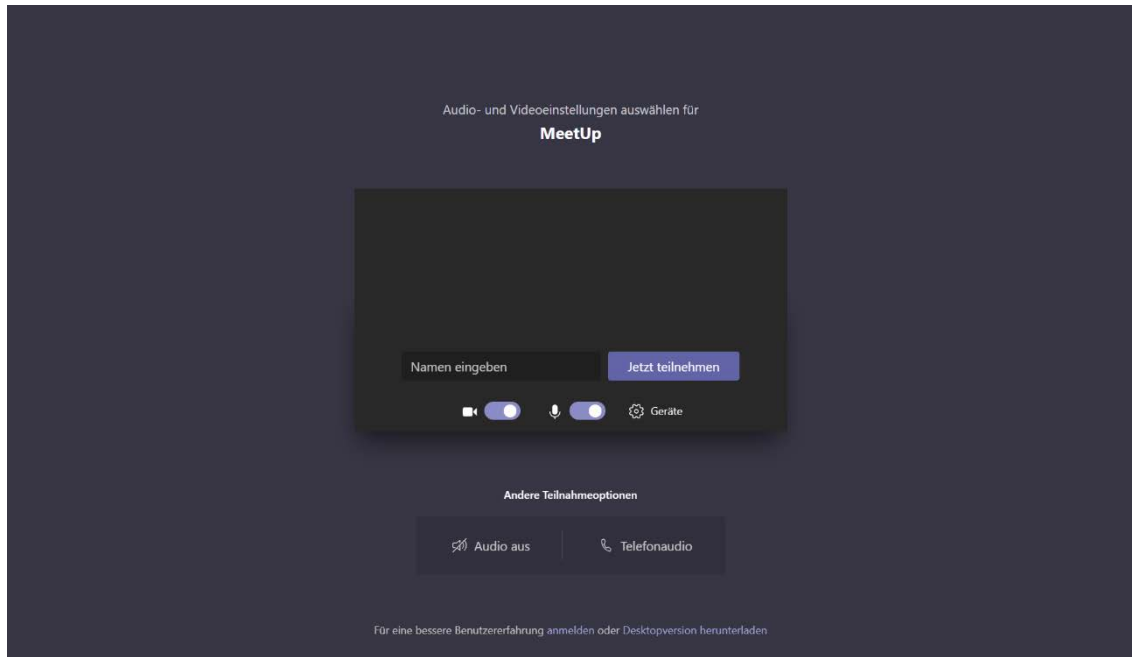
Audio- und Videoeinstellungen auswählen für

MeetUp

Namen eingeben

Jetzt teilnehmen

Geräte

Andere Teilnahmeoptionen

Audio aus

Telefonaudio

Für eine bessere Benutzererfahrung anmelden oder Desktopversion herunterladen